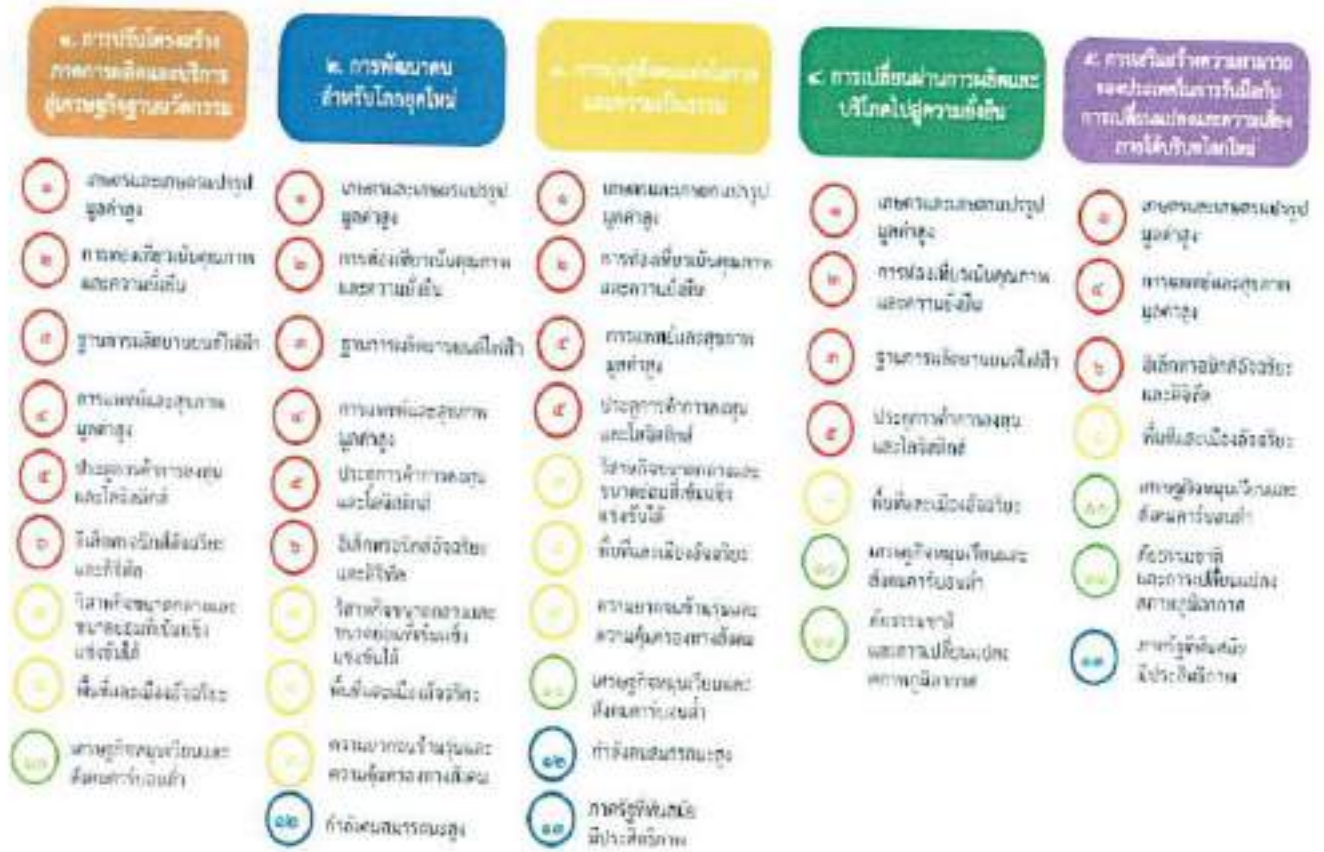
๑. การปรับโครงสร้างภาคการผลิตและบริการสู่เศรษฐกิจฐานนวัตกรรม

๑ เกษตรและเกษตรแปรรูปมูลค่าสูง
๒ การท่องเที่ยวเน้นคุณภาพและความยั่งยืน
๓ ฐานการผลิตยานยนต์ไฟฟ้า
๔ การแพทย์และสุขภาพมูลค่าสูง
๕ ประตูการค้าการลงทุนและโลจิสติกส์
๖ อิเล็กทรอนิกส์อัจฉริยะและดิจิทัล
๗ วิสาหกิจขนาดกลางและขนาดย่อมที่เข้มแข็ง แข่งขันได้
๘ พื้นที่และเมืองอัจฉริยะ
๑๐ เศรษฐกิจหมุนเวียนและสังคมคาร์บอนต่ำ

๒. การพัฒนาคนสำหรับโลกยุคใหม่

๑ เกษตรและเกษตรแปรรูปมูลค่าสูง
๒ การท่องเที่ยวเน้นคุณภาพและความยั่งยืน
๓ ฐานการผลิตยานยนต์ไฟฟ้า
๔ การแพทย์และสุขภาพมูลค่าสูง
๕ ประตูการค้าการลงทุนและโลจิสติกส์
๖ อิเล็กทรอนิกส์อัจฉริยะและดิจิทัล
๗ วิสาหกิจขนาดกลางและขนาดย่อมที่เข้มแข็ง แข่งขันได้
๘ พื้นที่และเมืองอัจฉริยะ
๙ ความยากจนข้ามรุ่นและความคุ้มครองทางสังคม
๑๒ กำลังคนสมรรถนะสูง

๓. การมุ่งสู่สังคมแห่งโอกาสและความเป็นธรรม

๑ เกษตรและเกษตรแปรรูปมูลค่าสูง
๒ การท่องเที่ยวเน้นคุณภาพและความยั่งยืน
๓ การแพทย์และสุขภาพมูลค่าสูง
๕ ประตูการค้าการลงทุนและโลจิสติกส์
๗ วิสาหกิจขนาดกลางและขนาดย่อมที่เข้มแข็ง แข่งขันได้
๘ พื้นที่และเมืองอัจฉริยะ
๙ ความยากจนข้ามรุ่นและความคุ้มครองทางสังคม
๑๐ เศรษฐกิจหมุนเวียนและสังคมคาร์บอนต่ำ
๑๒ กำลังคนสมรรถนะสูง
๑๓ ภาครัฐที่ทันสมัย มีประสิทธิภาพ

๔. การเปลี่ยนผ่านการผลิตและบริโภคไปสู่ความยั่งยืน

๑ เกษตรและเกษตรแปรรูปมูลค่าสูง
๒ การท่องเที่ยวเน้นคุณภาพและความยั่งยืน
๓ ฐานการผลิตยานยนต์ไฟฟ้า
๕ ประตูการค้าการลงทุนและโลจิสติกส์
๘ พื้นที่และเมืองอัจฉริยะ
๑๐ เศรษฐกิจหมุนเวียนและสังคมคาร์บอนต่ำ
๑๑ ทรัพยากรธรรมชาติและการเปลี่ยนแปลงสภาพภูมิอากาศ

๕. การเสริมสร้างความสามารถของประเทศในการรับมือกับการเปลี่ยนแปลงและความเสี่ยงภายใต้บริบทโลกใหม่

๑ เกษตรและเกษตรแปรรูปมูลค่าสูง
๔ การแพทย์และสุขภาพมูลค่าสูง
๖ อิเล็กทรอนิกส์อัจฉริยะและดิจิทัล
๘ พื้นที่และเมืองอัจฉริยะ
๑๐ เศรษฐกิจหมุนเวียนและสังคมคาร์บอนต่ำ
๑๑ ทรัพยากรธรรมชาติและการเปลี่ยนแปลงสภาพภูมิอากาศ
๑๓ ภาครัฐที่ทันสมัย มีประสิทธิภาพ